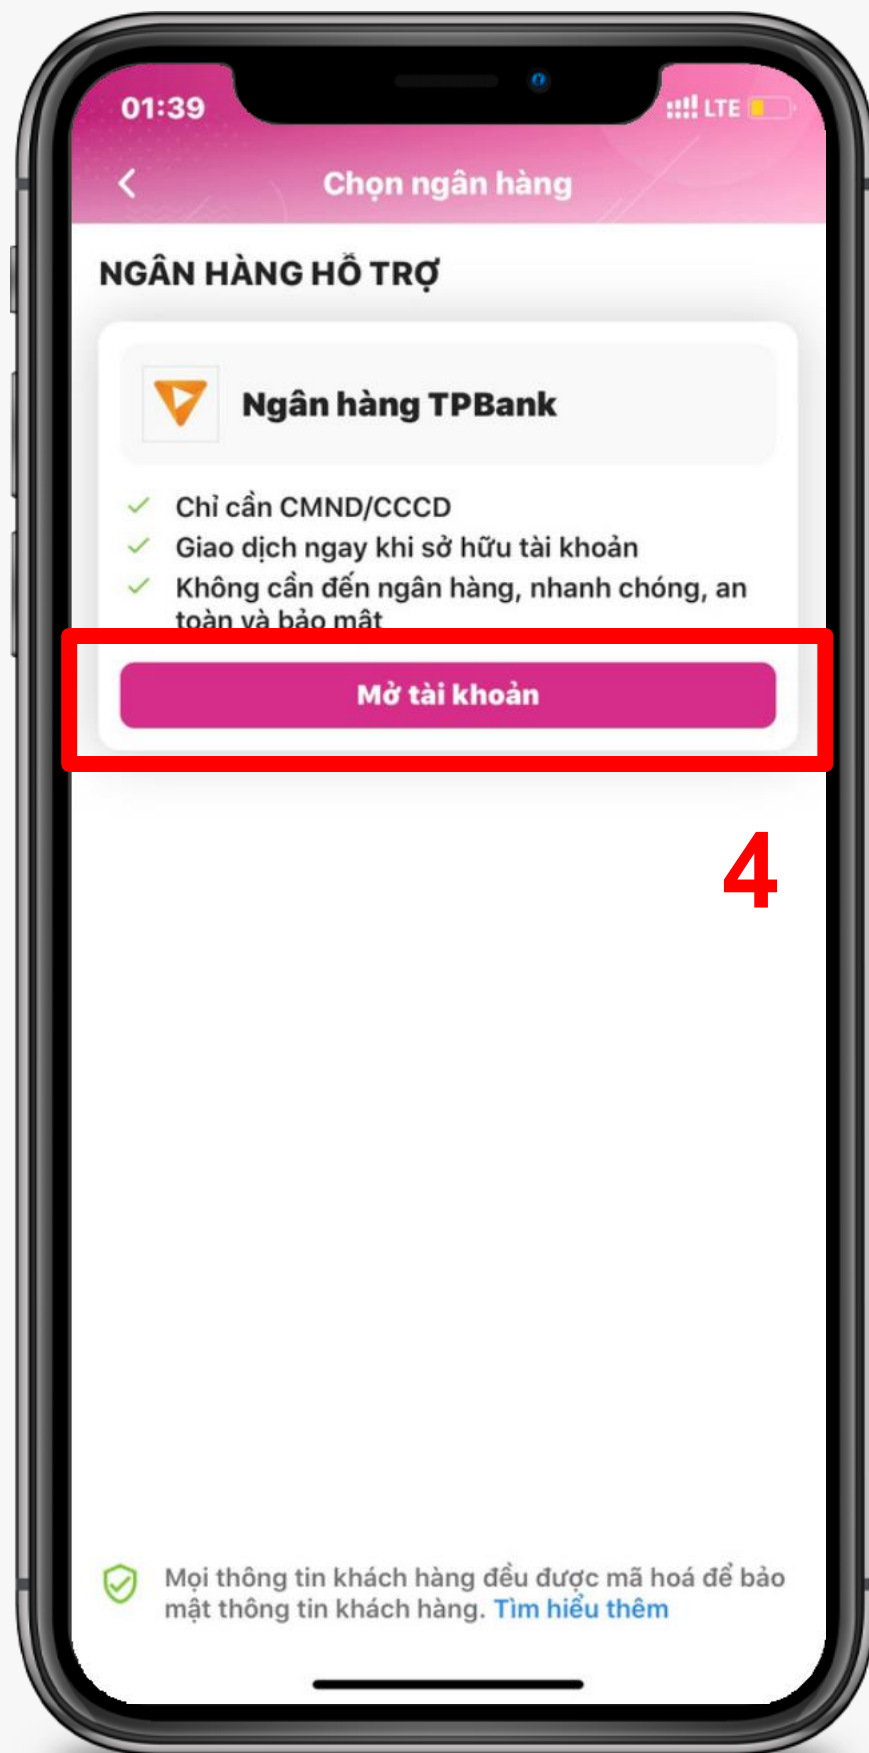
01:39

LTE

Chọn ngân hàng

NGÂN HÀNG HỖ TRỢ

Ngân hàng TPBank

Chỉ cần CMND/CCCD
Giao dịch ngay khi sở hữu tài khoản
Không cần đến ngân hàng, nhanh chóng, an toàn và bảo mật

Mở tài khoản

4

Mọi thông tin khách hàng đều được mã hoá để bảo mật thông tin khách hàng. Tìm hiểu thêm